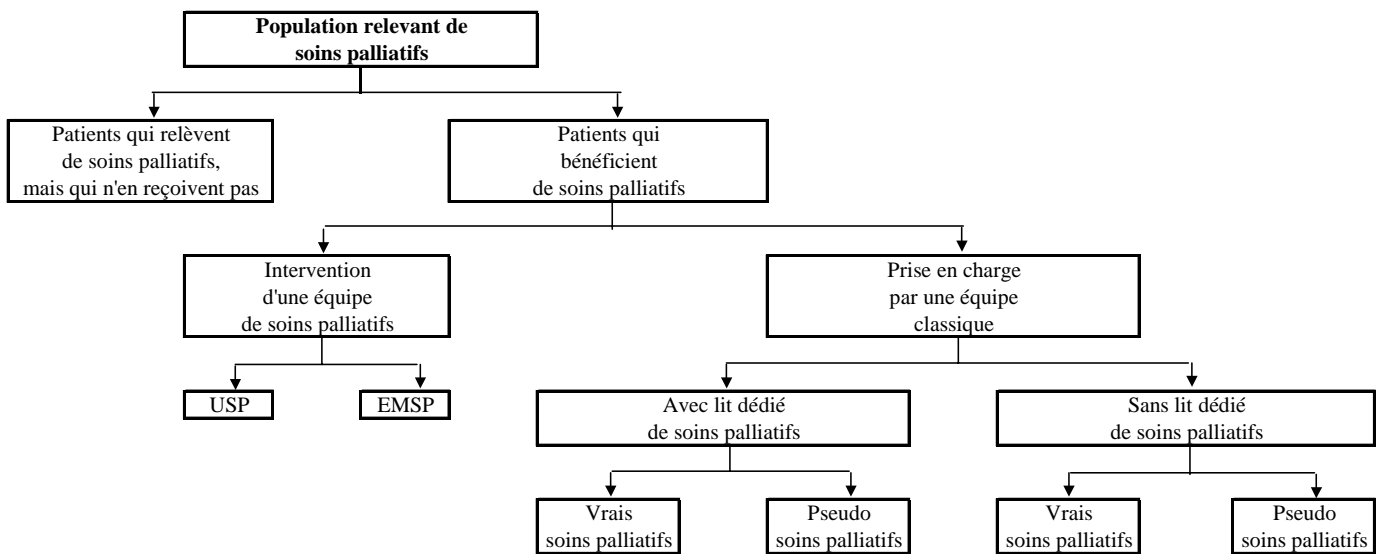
**Population relevant de soins palliatifs**

Patients qui relèvent de soins palliatifs, mais qui n'en reçoivent pas

Patients qui bénéficient de soins palliatifs

Intervention d'une équipe de soins palliatifs

Prise en charge par une équipe classique

USP

EMSP

Avec lit dédié de soins palliatifs

Sans lit dédié de soins palliatifs

Vrais soins palliatifs

Pseudo soins palliatifs

Vrais soins palliatifs

Pseudo soins palliatifs